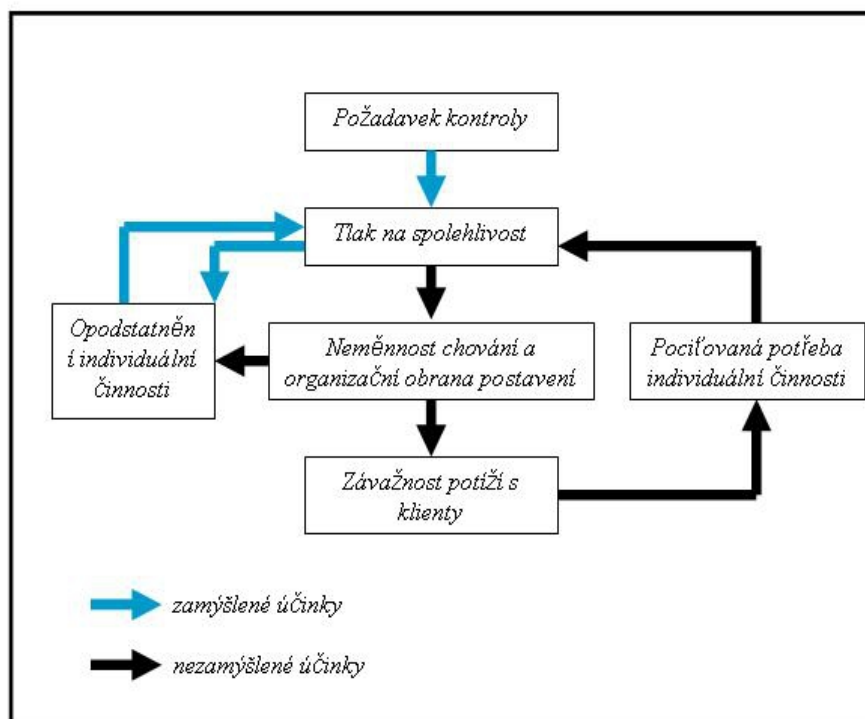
Požadavek kontroly

Tlak na spolehlivost

Opodstatněn í individuální činnosti

Neměnnost chování a organizační obrana postavení

Pociťovaná potřeba individuální činnosti

Závažnost potíží s klienty

zamýšlené účinky

nezamýšlené účinky